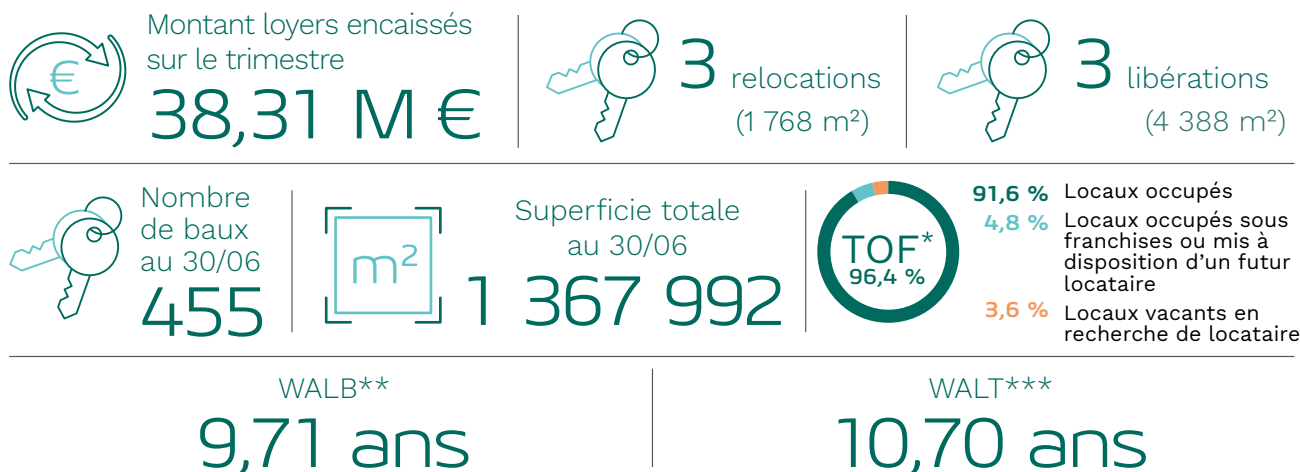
€

Montant loyers encaissés sur le trimestre
38,31 M €

3 relocations
(1 768 m²)

3 libérations
(4 388 m²)

Nombre de baux au 30/06
455

m²

Superficie totale au 30/06
1 367 992

TOF*
96,4 %

91,6 % Locaux occupés
4,8 % Locaux occupés sous franchises ou mis à disposition d'un futur locataire
3,6 % Locaux vacants en recherche de locataire

WALB**
9,71 ans

WALT***
10,70 ans